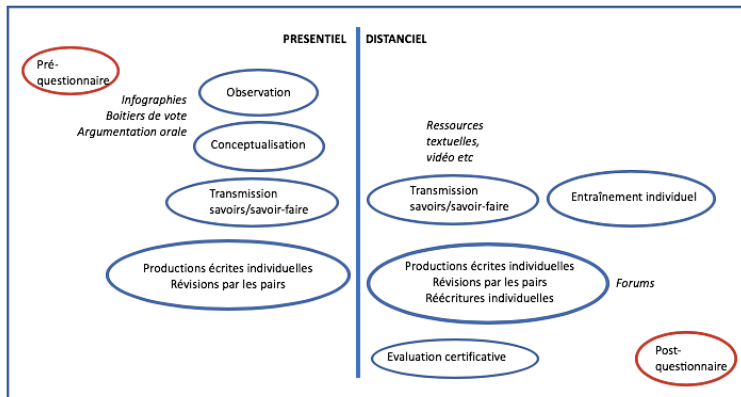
PRESENTIEL

DISTANCIEL

Pré-questionnaire

Observation

Infographies
Boitiers de vote
Argumentation orale

Conceptualisation

Transmission savoirs/savoir-faire

Productions écrites individuelles
Révisions par les pairs

Ressources textuelles, vidéo etc

Transmission savoirs/savoir-faire

Entraînement individuel

Productions écrites individuelles
Révisions par les pairs
Réécritures individuelles

Forums

Evaluation certificative

Post-questionnaire